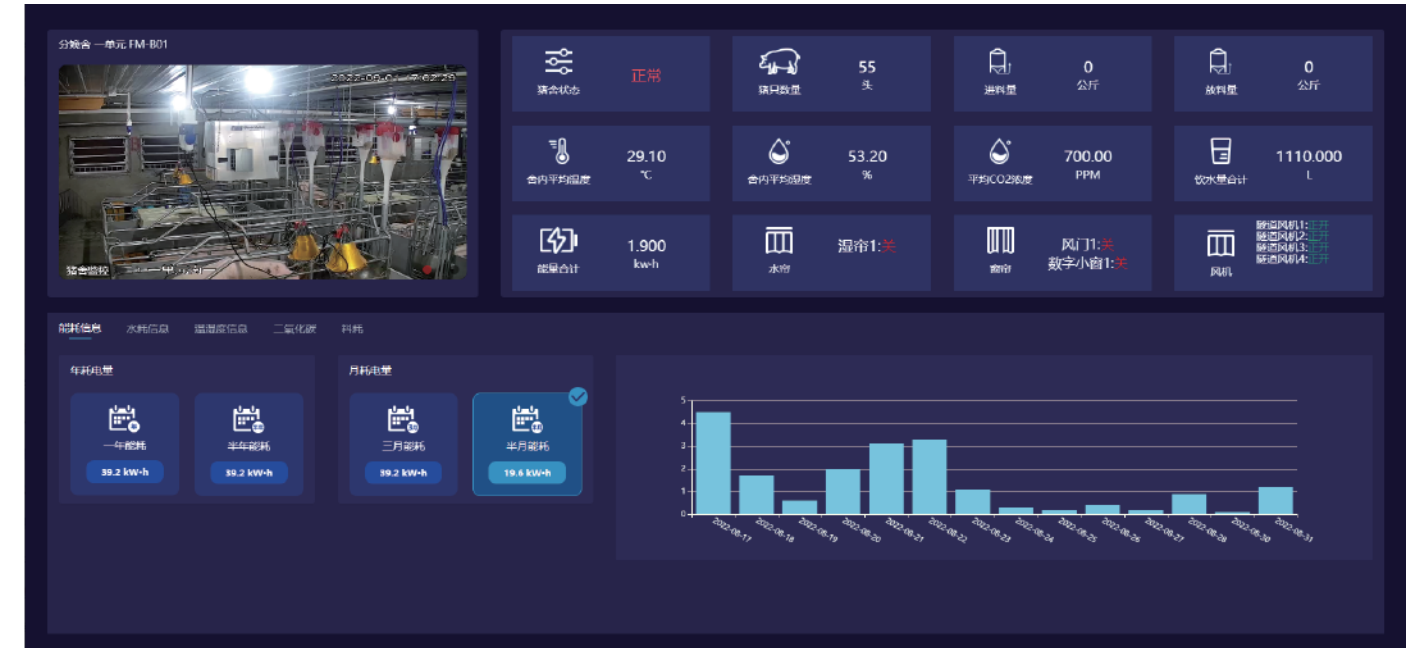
分娩舍 一单元 FM-B01

2022-08-0 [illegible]

猪舍监控

猪舍状态
正常

猪只数量
55
头

进料量
0
公斤

放料量
0
公斤

舍内平均温度
29.10
℃

舍内平均湿度
53.20
%

平均CO2浓度
700.00
PPM

饮水量合计
1110.000
L

能量合计
1.900
kw-h

水帘
湿帘1:关

窗帘
风门1:关
数字小窗1:关

风机
隧道风机1:正开
隧道风机2:正开
隧道风机3:正开
隧道风机4:正开

能耗信息 水耗信息 温湿度信息 二氧化碳 料耗

年耗电量

一年能耗
39.2 kW·h

半年能耗
39.2 kW·h

月耗电量

三月能耗
39.2 kW·h

半月能耗
19.6 kW·h

5
4
3
2
1
0

2022-08-17
2022-08-18
2022-08-19
2022-08-20
2022-08-21
2022-08-22
2022-08-23
2022-08-24
2022-08-25
2022-08-26
2022-08-27
2022-08-28
2022-08-30
2022-08-31